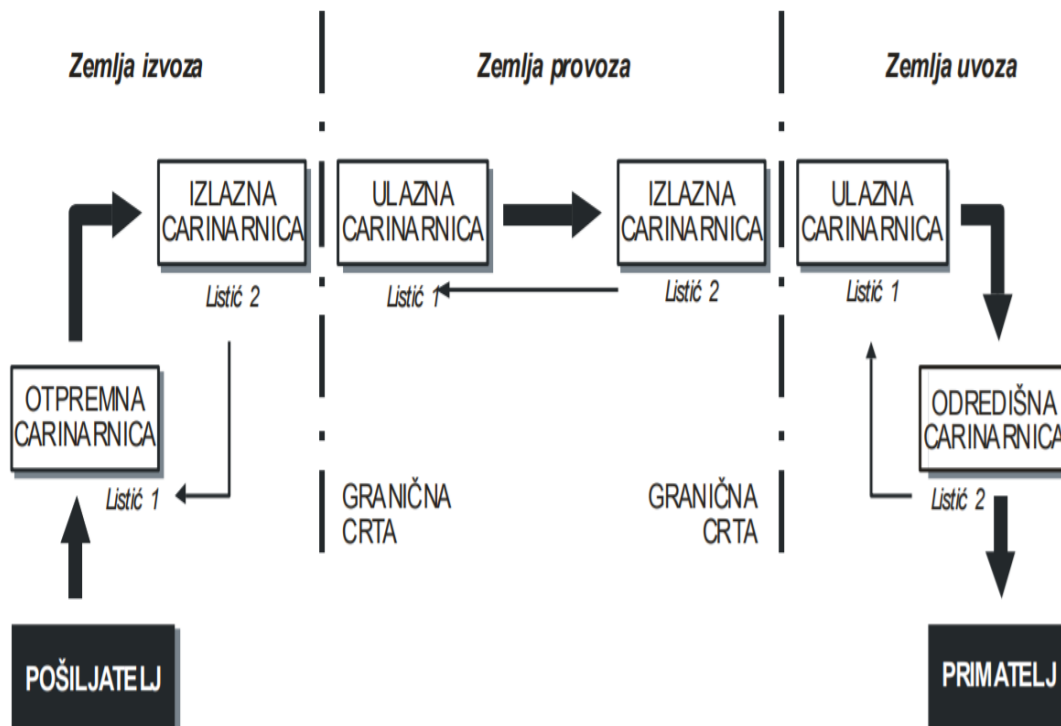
Zemlja izvoza

Zemlja provoza

Zemlja uvoza

IZLAZNA CARINARNICA

Listić 2

ULAZNA CARINARNICA

Listić 1

IZLAZNA CARINARNICA

Listić 2

ULAZNA CARINARNICA

Listić 1

OTPREMNA CARINARNICA

Listić 1

GRANIČNA CRTA

GRANIČNA CRTA

ODREDIŠNA CARINARNICA

Listić 2

POŠILJATELJ

PRIMATELJ